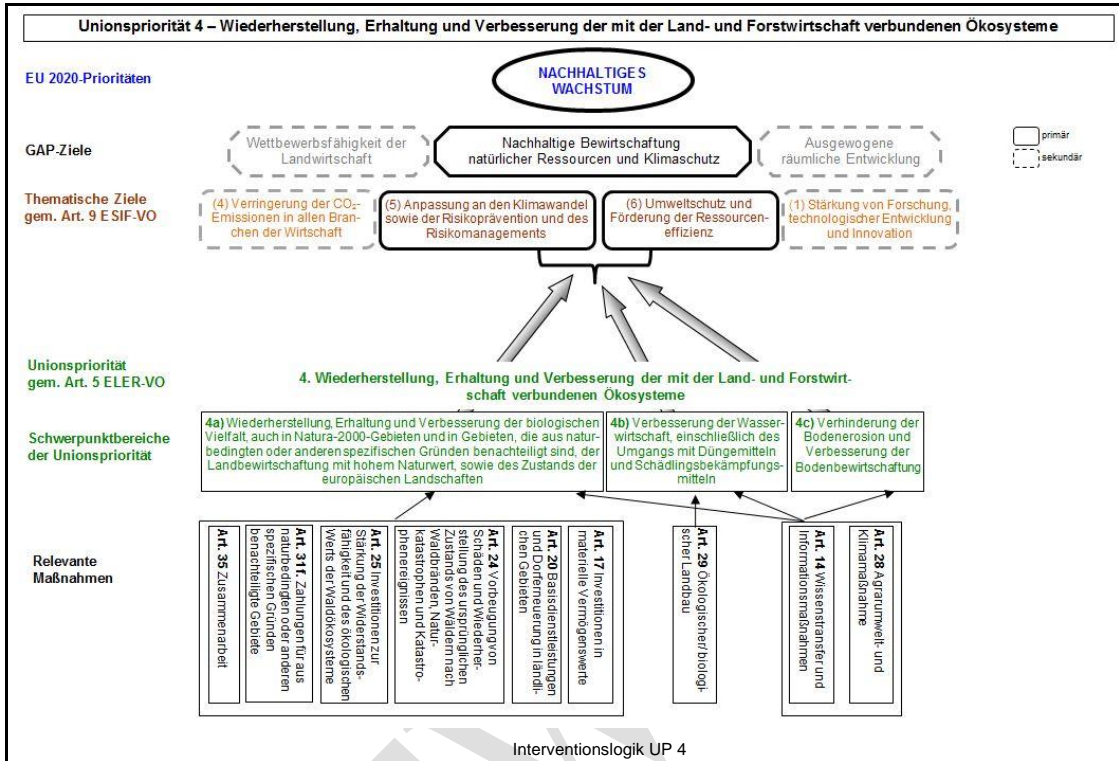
Unionspriorität 4 – Wiederherstellung, Erhaltung und Verbesserung der mit der Land- und Forstwirtschaft verbundenen Ökosysteme

EU 2020-Prioritäten

NACHHALTIGES WACHSTUM

GAP-Ziele

Wettbewerbsfähigkeit der Landwirtschaft

Nachhaltige Bewirtschaftung natürlicher Ressourcen und Klimaschutz

Ausgewogene räumliche Entwicklung

primär

sekundär

Thematische Ziele gem. Art. 9 ESIF-VO

(4) Verringerung der $CO_2$-Emissionen in allen Branchen der Wirtschaft

(5) Anpassung an den Klimawandel sowie der Risikoprävention und des Risikomanagements

(6) Umweltschutz und Förderung der Ressourceneffizienz

(1) Stärkung von Forschung, technologischer Entwicklung und Innovation

Unionspriorität gem. Art. 5 ELER-VO

4. Wiederherstellung, Erhaltung und Verbesserung der mit der Land- und Forstwirtschaft verbundenen Ökosysteme

Schwerpunktbereiche der Unionspriorität

4a) Wiederherstellung, Erhaltung und Verbesserung der biologischen Vielfalt, auch in Natura-2000-Gebieten und in Gebieten, die aus naturbedingten oder anderen spezifischen Gründen benachteiligt sind, der Landbewirtschaftung mit hohem Naturwert, sowie des Zustands der europäischen Landschaften

4b) Verbesserung der Wasserwirtschaft, einschließlich des Umgangs mit Düngemitteln und Schädlingsbekämpfungsmitteln

4c) Verhinderung der Bodenerosion und Verbesserung der Bodenbewirtschaftung

Relevante Maßnahmen

Art. 35 Zusammenarbeit

Art. 31f. Zahlungen für aus naturbedingten oder anderen spezifischen Gründen benachteiligte Gebiete

Art. 25 Investitionen zur Stärkung der Widerstandsfähigkeit und des ökologischen Werts der Waldökosysteme

Art. 24 Vorbeugung von Schäden und Wiederherstellung des ursprünglichen Zustands von Wäldern nach Waldbränden, Naturkatastrophen und Katastrophenereignissen

Art. 20 Basisdienstleistungen und Dorferneuerung in ländlichen Gebieten

Art. 17 Investitionen in materielle Vermögenswerte

Art. 29 Ökologischer/biologischer Landbau

Art. 14 Wissenstransfer und Informationsmaßnahmen

Art. 28 Agrarumwelt- und Klimamaßnahme

Interventionslogik UP 4